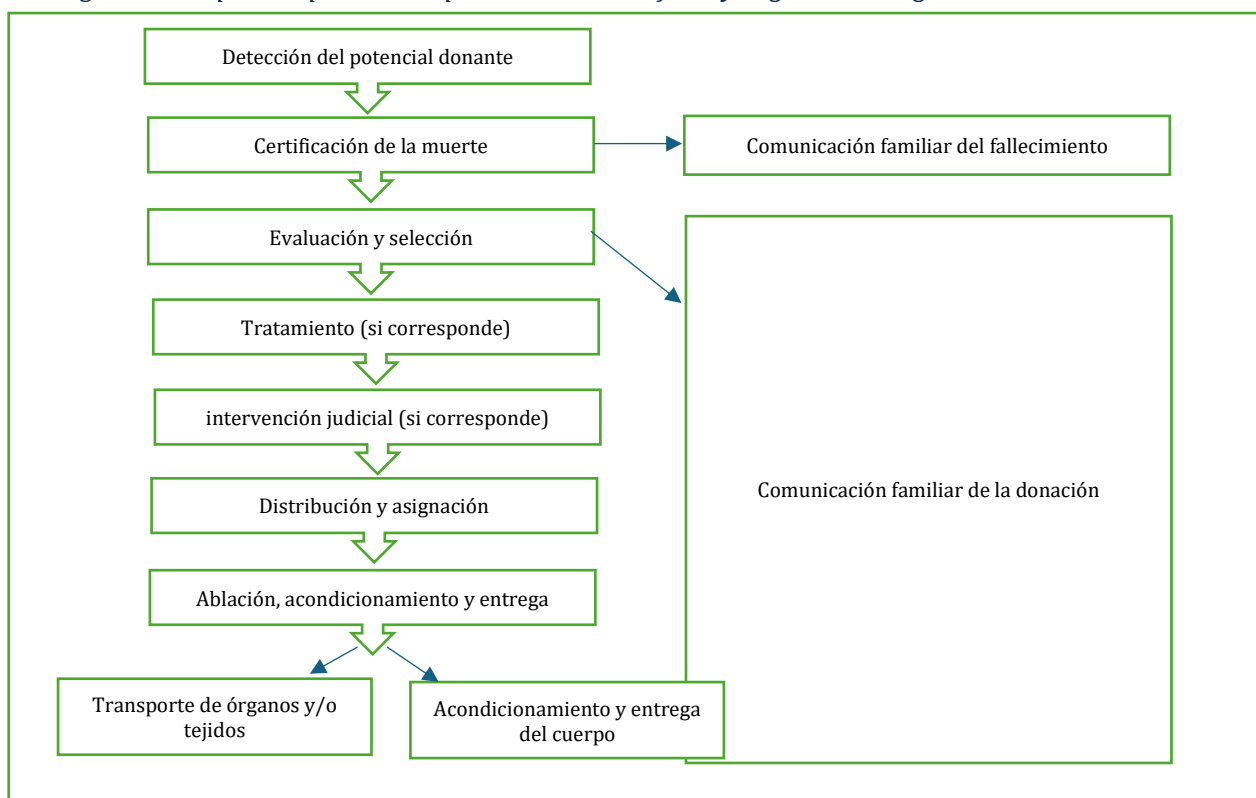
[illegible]

Detección del potencial donante

Certificación de la muerte

Comunicación familiar del fallecimiento

Evaluación y selección

Tratamiento (si corresponde)

intervención judicial (si corresponde)

Distribución y asignación

Ablación, acondicionamiento y entrega

Comunicación familiar de la donación

Transporte de órganos y/o tejidos

Acondicionamiento y entrega del cuerpo